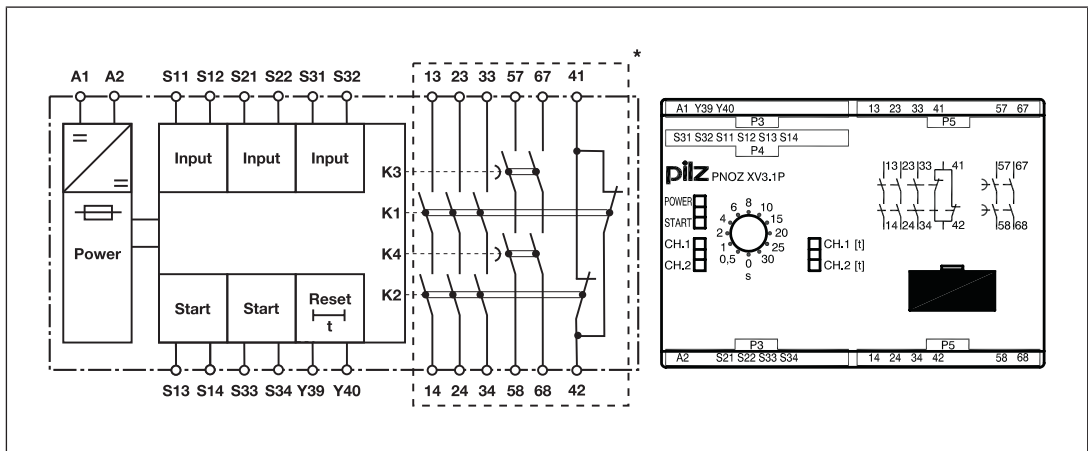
A1 A2 S11 S12 S21 S22 S31 S32 13 23 33 57 67 41 *

Input Input Input

Power

Start Start Reset t

K3 K1 K4 K2

S13 S14 S33 S34 Y39 Y40 14 24 34 58 68 42

A1 Y39 Y40 13 23 33 41 57 67 P5

S31 S32 S11 S12 S13 S14 P4

P3

pilz PNOZ XV3.1P

POWER START CH.1 CH.2

6 8 10 4 15 2 20 1 25 0,5 30 0 s

CH.1 [t] CH.2 [t]

13 23 33 41 14 24 34 42 57 67 58 68

P3 P5

A2 S21 S22 S33 S34 14 24 34 42 58 68